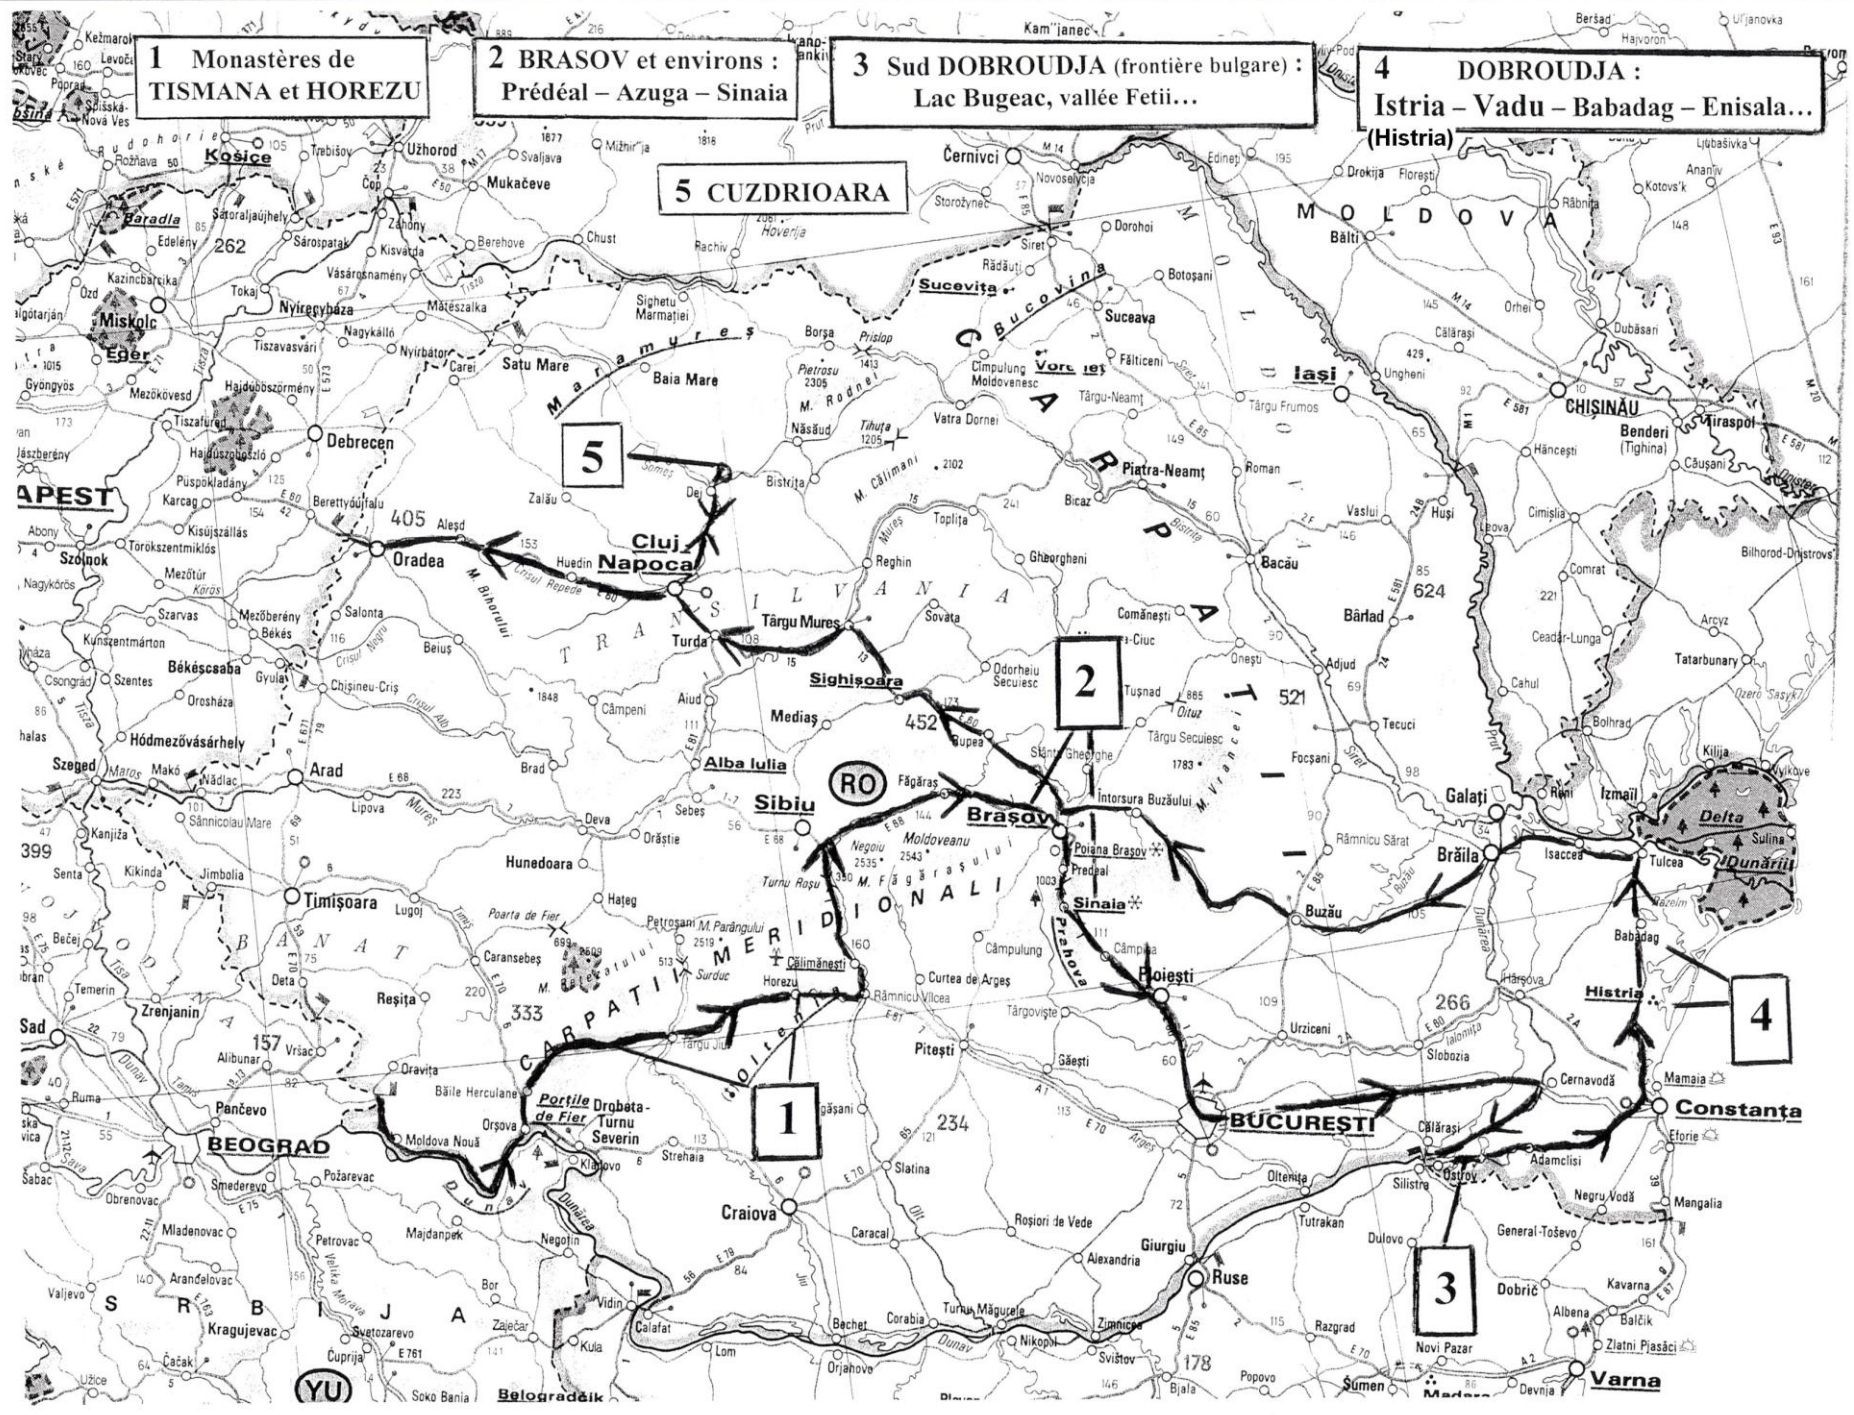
1 Monastères de TISMANA et HOREZU

2 BRASOV et environs : Prédéal – Azuga – Sinaia

3 Sud DOBROUDJA (frontière bulgare) : Lac Bugeac, vallée Fetii…

4 DOBROUDJA : Istria – Vadu – Babadag – Enisala…
(Histria)

5 CUZDRIOARA

Kežmarok
Levoča
Poprad
Spišská Nová Ves
Košice
Trebišov
Užhorod
Mukačeve
Svaljava
Čop
Záhony
Baradla
Edelény
262
Sátoraljaújhely
Sárospatak
Kisvárda
Berehove
Chust
Rachiv
Hoverlja
Kazincbarcika
Ózd
Miskolc
Eger
Tokaj
Nyíregyháza
Vásárosnamény
Mátészalka
Nagykálló
Nyírbátor
Tiszavasvári
Mezőkövesd
Gyöngyös
Hajdúböszörmény
Tiszafüred
Hajdúszoboszló
Debrecen
Jászberény
Püspökladány
APEST
Karcag
Berettyóújfalu
Kisújszállás
Abony
Szolnok
Törökszentmiklós
Nagykőrös
Mezőtúr
Szarvas
Mezőberény
Békés
Kunszentmárton
Békéscsaba
Gyula
Szentes
Orosháza
Csongrád
Hódmezővásárhely
Szeged
Makó
Nădlac
Kanjiža
Senta
Kikinda
Jimbolia
Bečej
Temerin
Zrenjanin
Sad
Ruma
Pančevo
BEOGRAD
Smederevo
Požarevac
Obrenovac
Šabac
Mladenovac
Valjevo
Aranđelovac
Kragujevac
Čačak
Užice
Svetozarevo
Ćuprija
Soko Banja
S R B I J A
YU
Vršac
Alibunar
157
Oravița
Băile Herculane
Moldova Nouă
Orșova
Porțile de Fier
Drobeta-Turnu Severin
Kladovo
Strehaia
Negotin
Majdanpek
Zaječar
Bor
Vidin
Calafat
Kula
Lom
Craiova
Caracal
Bechet
Corabia
Turnu Măgurele
Nikopol
Orjahovo
Belogradčik
Petrovac
Arad
Lipova
Sânnicolau Mare
Timișoara
Lugoj
B A N A T
Deta
Reșița
Caransebeș
Hațeg
Petroșani
Hunedoara
Deva
Orăștie
Sebeș
Alba Iulia
Sibiu
Brad
Aiud
Câmpeni
Turda
Cluj Napoca
Huedin
Oradea
Aleșd
405
Salonta
Beiuș
Chișineu-Criș
Zalău
Dej
Bistrița
Satu Mare
Carei
Baia Mare
Sighetu Marmației
Maramureș
Borșa
Prislop
Năsăud
Vatra Dornei
Câmpulung Moldovenesc
Voroneț
Sucevița
Bucovina
Rădăuți
Siret
Černivci
Novoselycja
Storožynec
Dorohoi
Botoșani
Suceava
Fălticeni
Târgu-Neamț
Târgu Frumos
Iași
Piatra-Neamț
Roman
Bacău
Vaslui
Huși
Bicaz
Toplița
Gheorgheni
Reghin
Târgu Mureș
Sighișoara
Mediaș
Odorheiu Secuiesc
Sovata
Comănești
Onești
Adjud
Tecuci
Focșani
Bârlad
624
521
Tușnad
Oituz
Târgu Secuiesc
Sfântu Gheorghe
Întorsura Buzăului
Brașov
Poiana Brașov
Predeal
Sinaia
Prahova
Câmpina
Ploiești
Târgoviște
Câmpulung
Curtea de Argeș
Pitești
Râmnicu Vâlcea
Călimănești
Horezu
Surduc
Târgu Jiu
Oltenia
Făgăraș
Rupea
452
RO
Moldoveanu
Negoiu
Turnu Roșu
M. Făgărașului
CARPAȚII MERIDIONALI
TRANSILVANIA
CARPAȚII
MOLDOVA
Chișinău
Tiraspol
Benderi (Tighina)
Căușeni
Hâncești
Ungheni
Orhei
Dubăsari
Bălți
Rîbnița
Kotovs'k
Edineț
Drokija
Florești
Cimișlia
Comrat
Ceadâr-Lunga
Cahul
Bolhrad
Tatarbunary
Arcyz
Bilhorod-Dnistrovs'kyj
Leova
Galați
Brăila
Reni
Izmaïl
Kilija
Vylkove
Delta Dunării
Sulina
Tulcea
Isaccea
Babadag
Histria
Hârșova
Cernavodă
Mamaia
Constanța
Eforie
Mangalia
Negru Vodă
Adamclisi
Ostrov
Călărași
Silistra
Slobozia
Urziceni
Buzău
Râmnicu Sărat
266
BUCUREȘTI
Oltenița
Giurgiu
Ruse
Alexandria
Roșiori de Vede
Slatina
Găești
234
Drăgășani
Tutrakan
Dulovo
Razgrad
Svištov
Zimnicea
Bjala
Popovo
Šumen
Novi Pazar
Madara
Devnja
Varna
Dobrič
General-Toševo
Kavarna
Balčik
Albena
Zlatni Pjasăci
Kam"janec
Beršad
Hajvoron
Ljubašivka
Ananiv
Kamenka
1
2
3
4
5